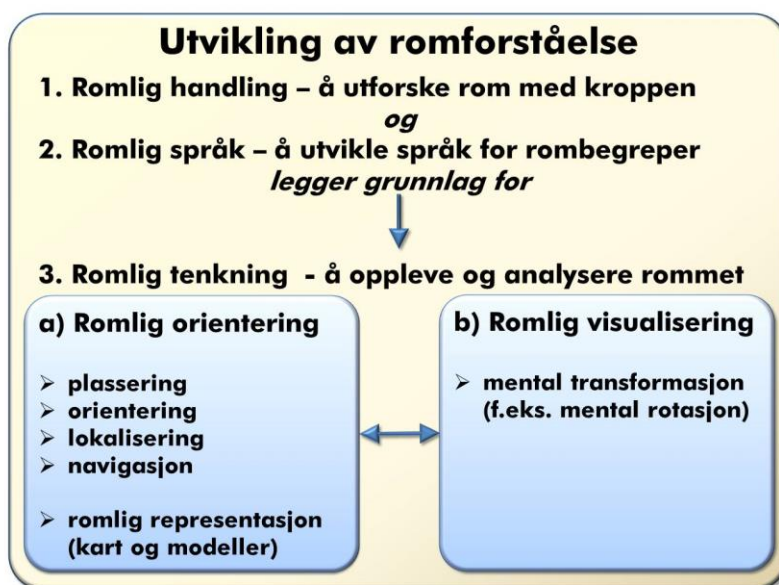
Utvikling av romforståelse

1. Romlig handling – å utforske rom med kroppen

og

2. Romlig språk – å utvikle språk for rombegreper

legger grunnlag for

3. Romlig tenkning - å oppleve og analysere rommet

a) Romlig orientering

➢ plassering
➢ orientering
➢ lokalisering
➢ navigasjon

➢ romlig representasjon (kart og modeller)

b) Romlig visualisering

➢ mental transformasjon (f.eks. mental rotasjon)